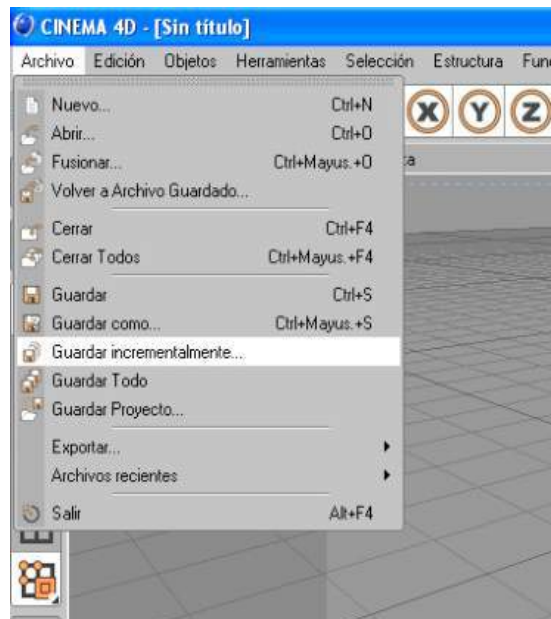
CINEMA 4D - [Sin título]

Archivo Edición Objetos Herramientas Selección Estructura Fun

Nuevo... Ctrl+N
Abrir... Ctrl+O
Fusionar... Ctrl+Mayus.+O
Volver a Archivo Guardado...
Cerrar Ctrl+F4
Cerrar Todos Ctrl+Mayus.+F4
Guardar Ctrl+S
Guardar como... Ctrl+Mayus.+S
Guardar incrementalmente...
Guardar Todo
Guardar Proyecto...
Exportar...
Archivos recientes
Salir Alt+F4

X Y Z

a